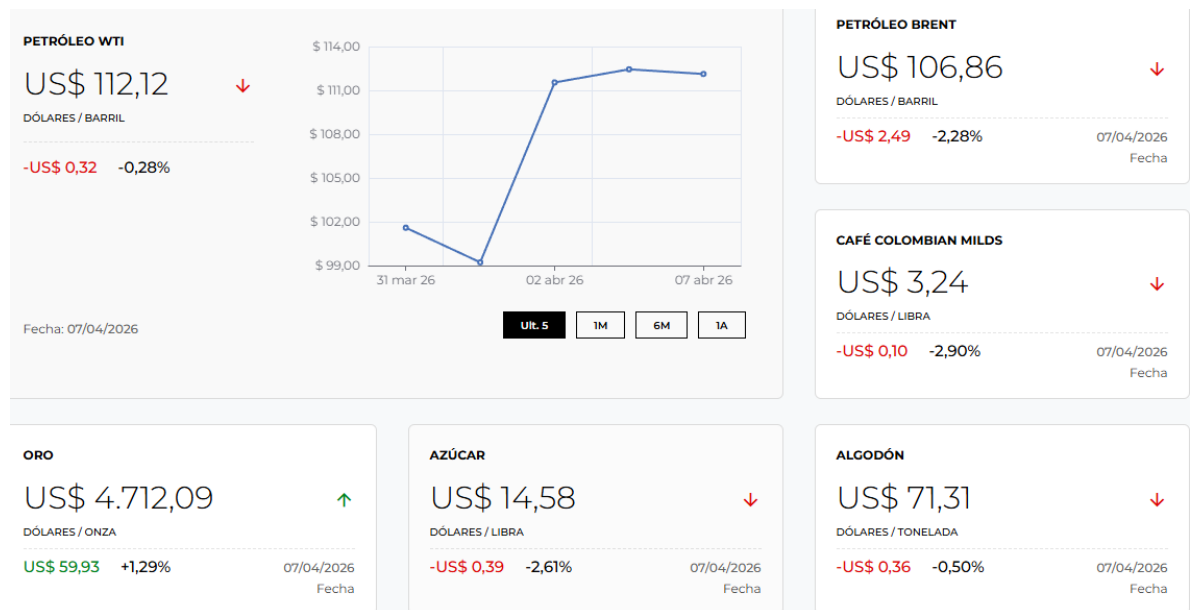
PETRÓLEO WTI

US$ 112,12

DÓLARES / BARRIL

-US$ 0,32 -0,28%

$ 114,00
$ 111,00
$ 108,00
$ 105,00
$ 102,00
$ 99,00

31 mar 26
02 abr 26
07 abr 26

Fecha: 07/04/2026

Ult. 5 1M 6M 1A

PETRÓLEO BRENT

US$ 106,86

DÓLARES / BARRIL

-US$ 2,49 -2,28% 07/04/2026
Fecha

CAFÉ COLOMBIAN MILDS

US$ 3,24

DÓLARES / LIBRA

-US$ 0,10 -2,90% 07/04/2026
Fecha

ORO

US$ 4.712,09

DÓLARES / ONZA

US$ 59,93 +1,29% 07/04/2026
Fecha

AZÚCAR

US$ 14,58

DÓLARES / LIBRA

-US$ 0,39 -2,61% 07/04/2026
Fecha

ALGODÓN

US$ 71,31

DÓLARES / TONELADA

-US$ 0,36 -0,50% 07/04/2026
Fecha